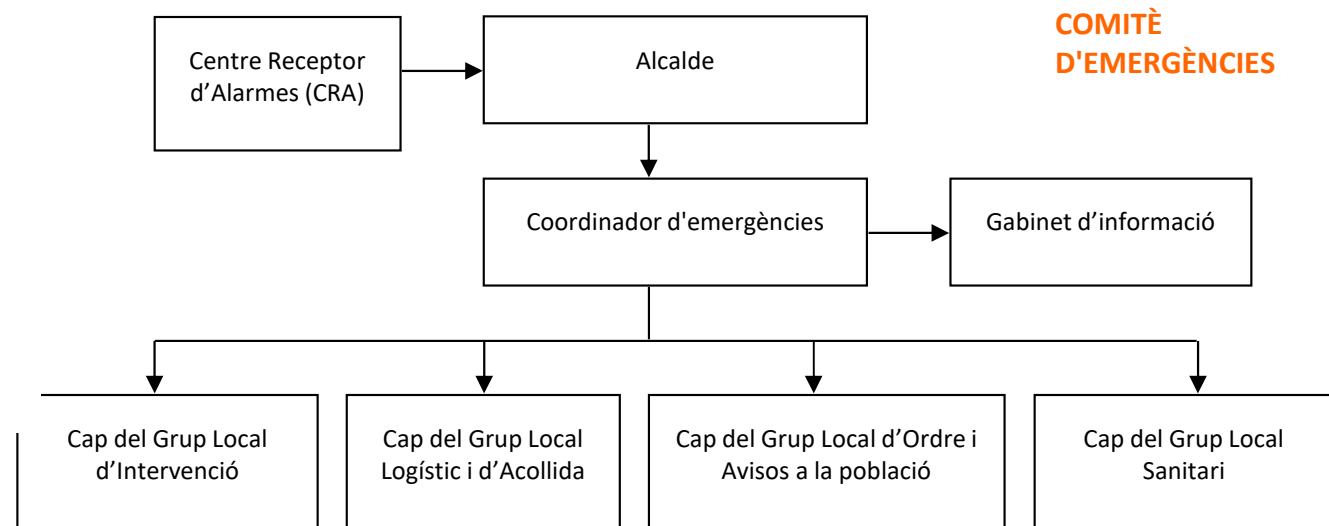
COMITÈ D'EMERGÈNCIES

Centre Receptor d'Alarmes (CRA)

Alcalde

Coordinador d'emergències

Gabinet d'informació

Cap del Grup Local d'Intervenció

Cap del Grup Local Logístic i d'Acollida

Cap del Grup Local d'Ordre i Avisos a la població

Cap del Grup Local Sanitari